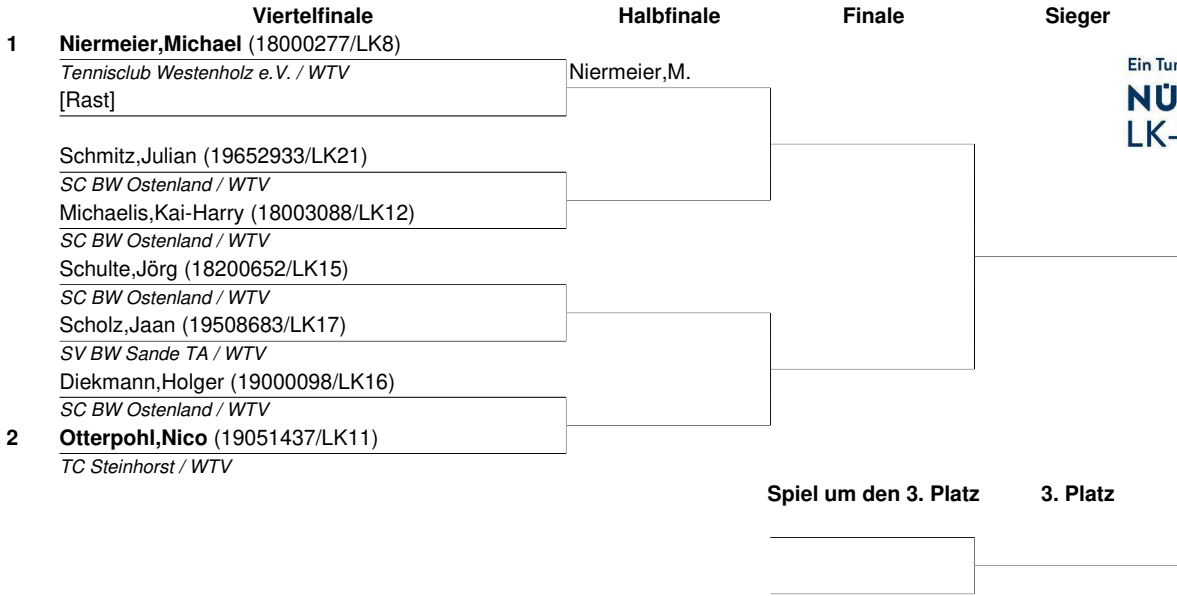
Viertelfinale
Halbfinale
Finale
Sieger

1 **Niermeier,Michael** (18000277/LK8)
*Tennisclub Westenholz e.V. / WTV*
[Rast]

Niermeier,M.

Ein Tur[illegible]
NÜ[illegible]
LK-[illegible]

Schmitz,Julian (19652933/LK21)
*SC BW Ostenland / WTV*
Michaelis,Kai-Harry (18003088/LK12)
*SC BW Ostenland / WTV*
Schulte,Jörg (18200652/LK15)
*SC BW Ostenland / WTV*
Scholz,Jaan (19508683/LK17)
*SV BW Sande TA / WTV*
Diekmann,Holger (19000098/LK16)
*SC BW Ostenland / WTV*
2 **Otterpohl,Nico** (19051437/LK11)
*TC Steinhorst / WTV*

Spiel um den 3. Platz
3. Platz